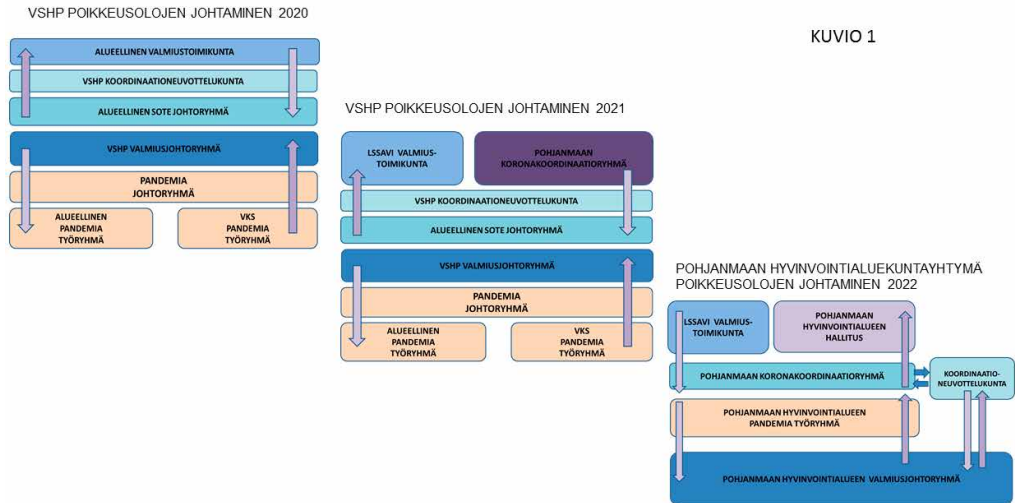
VSHP POIKKEUSOLOJEN JOHTAMINEN 2020

KUVIO 1

ALUEELLINEN VALMIUSTOIMIKUNTA

VSHP KOORDINAATIONEUVOTTELUKUNTA

ALUEELLINEN SOTE JOHTORYHMÄ

VSHP VALMIUSJOHTORYHMÄ

PANDEMIA JOHTORYHMÄ

ALUEELLINEN PANDEMIA TYÖRYHMÄ

VKS PANDEMIA TYÖRYHMÄ

VSHP POIKKEUSOLOJEN JOHTAMINEN 2021

LSSAVI VALMIUSTOIMIKUNTA

POHJANMAAN KORONAKOORDINAATIORYHMÄ

VSHP KOORDINAATIONEUVOTTELUKUNTA

ALUEELLINEN SOTE JOHTORYHMÄ

VSHP VALMIUSJOHTORYHMÄ

PANDEMIA JOHTORYHMÄ

ALUEELLINEN PANDEMIA TYÖRYHMÄ

VKS PANDEMIA TYÖRYHMÄ

POHJANMAAN HYVINVOINTIALUEKUNTAYHTYMÄ POIKKEUSOLOJEN JOHTAMINEN 2022

LSSAVI VALMIUSTOIMIKUNTA

POHJANMAAN HYVINVOINTIALUEEN HALLITUS

POHJANMAAN KORONAKOORDINAATIORYHMÄ

KOORDINAATIONEUVOTTELUKUNTA

POHJANMAAN HYVINVOINTIALUEEN PANDEMIA TYÖRYHMÄ

POHJANMAAN HYVINVOINTIALUEEN VALMIUSJOHTORYHMÄ